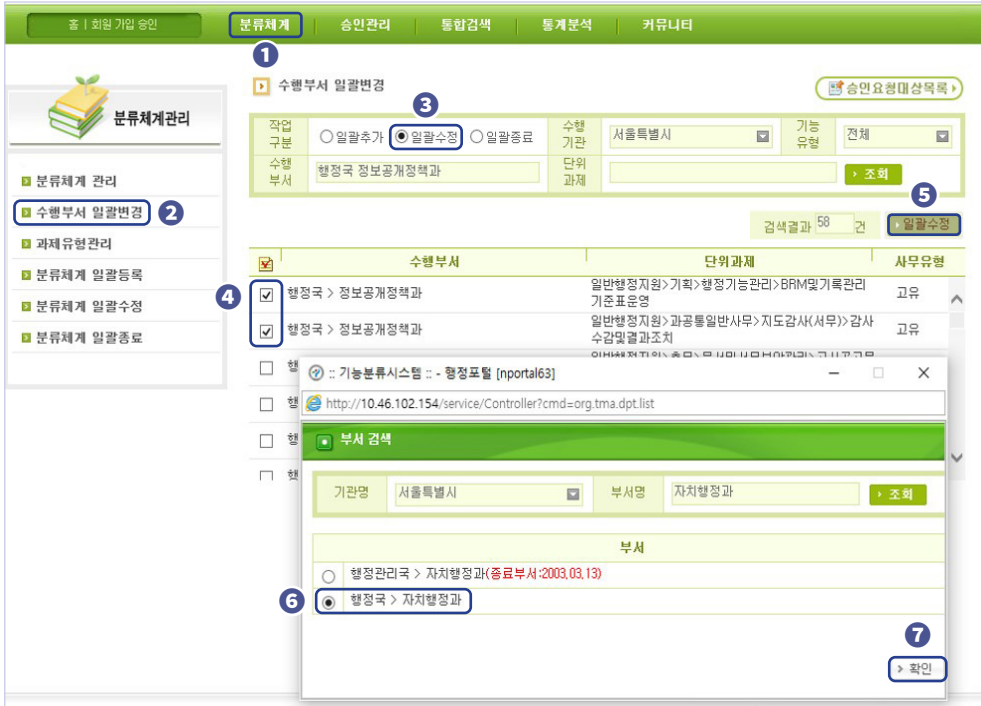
홈 | 회원 가입 승인

분류체계 | 승인관리 | 통합검색 | 통계분석 | 커뮤니티

1

분류체계관리

수행부서 일괄변경

승인요청대상목록

3

| 작업 구분 | ○일괄추가 ◉일괄수정 ○일괄종료 | 수행 기관 | 서울특별시 | 기능 유형 | 전체 |
|---|---|---|---|---|---|
| 수행 부서 | 행정국 정보공개정책과 | 단위 과제 | | 조회 | |

5

검색결과 58 건 일괄수정

분류체계 관리

수행부서 일괄변경 2

과제유형관리

분류체계 일괄등록

분류체계 일괄수정

분류체계 일괄종료

4

| ☑ | 수행부서 | 단위과제 | 사무유형 |
|---|---|---|---|
| ☑ | 행정국 > 정보공개정책과 | 일반행정지원>기획>행정기능관리>BRM및기록관리기준표운영 | 고유 |
| ☑ | 행정국 > 정보공개정책과 | 일반행정지원>과공통일반사무>지도감사(서무)>감사수감및결과조치 | 고유 |
| ☐ | 행 | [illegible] | |
| ☐ | 행 | | |
| ☐ | 행 | | |
| ☐ | 행 | | |

:: 기능분류시스템 :: - 행정포털 [nportal63]

http://10.46.102.154/service/Controller?cmd=org.tma.dpt.list

부서 검색

기관명 서울특별시 부서명 자치행정과 조회

부서

○ 행정관리국 > 자치행정과(종료부서:2003,03,13)

6 ◉ 행정국 > 자치행정과

7

확인